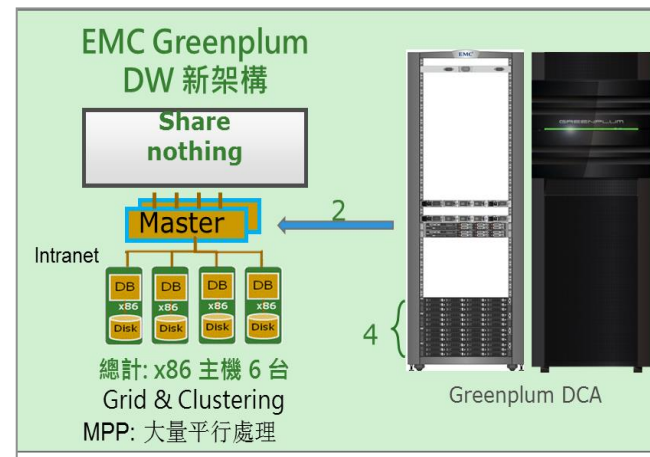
EMC Greenplum
DW 新架構

Share nothing

Master

2

Intranet

DB
x86
Disk

DB
x86
Disk

DB
x86
Disk

DB
x86
Disk

4

總計: x86 主機 6 台
Grid & Clustering
MPP: 大量平行處理

EMC

GREENPLUM

Greenplum DCA